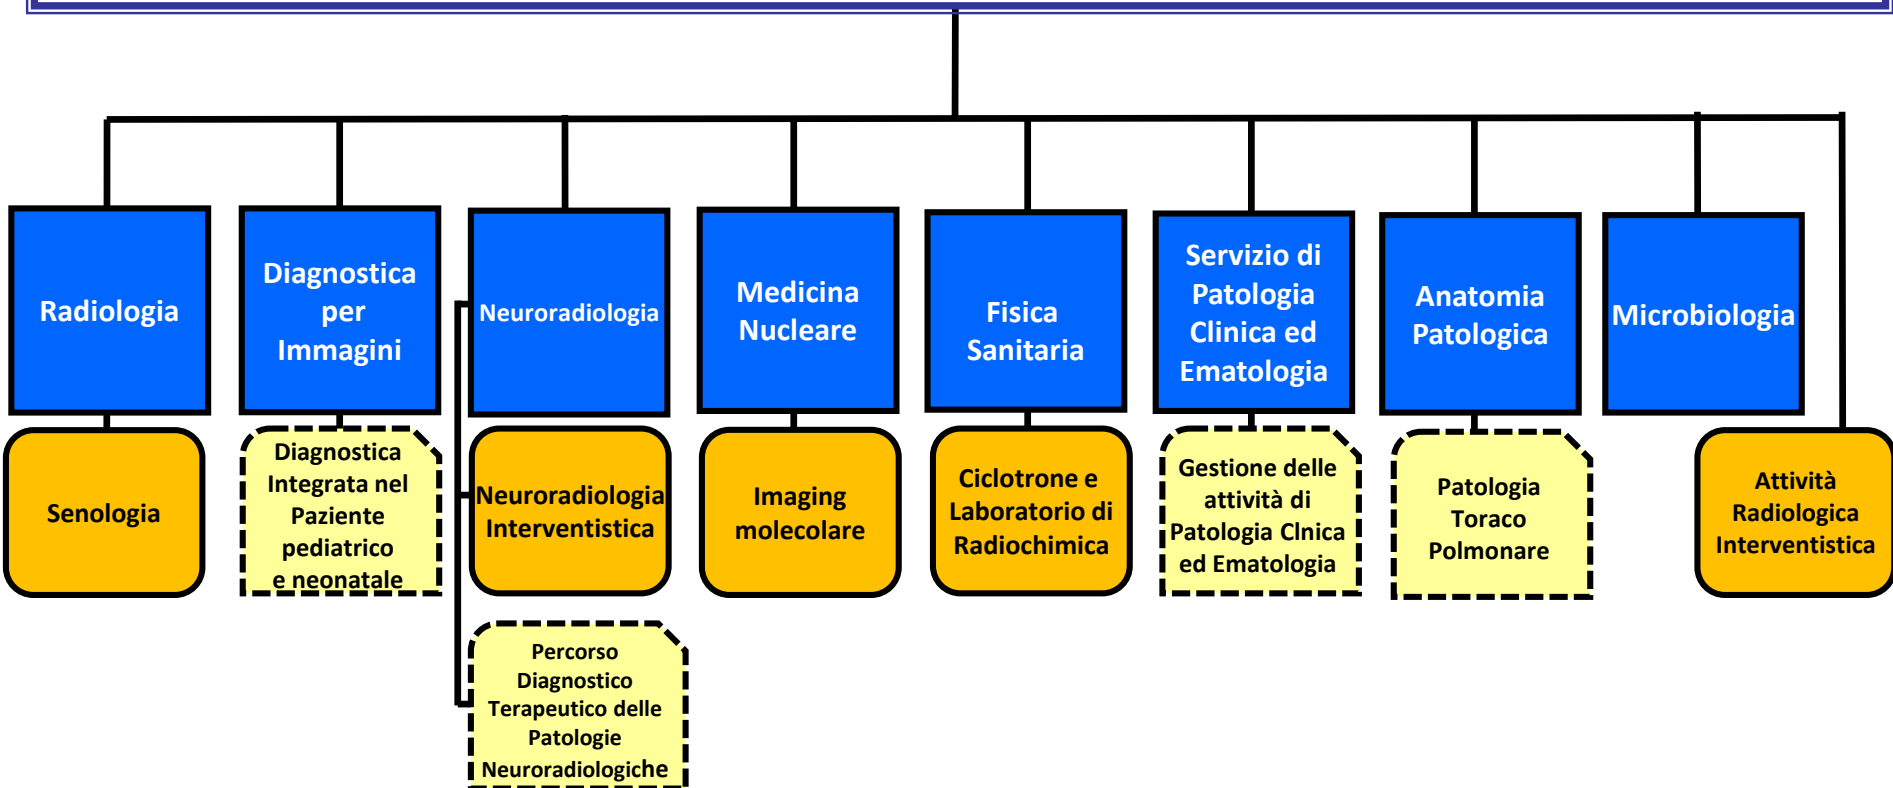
Radiologia

Senologia

Diagnostica per Immagini

Diagnostica Integrata nel Paziente pediatrico e neonatale

Neuroradiologia

Neuroradiologia Interventistica

Percorso Diagnostico Terapeutico delle Patologie Neuroradiologiche

Medicina Nucleare

Imaging molecolare

Fisica Sanitaria

Ciclotrone e Laboratorio di Radiochimica

Servizio di Patologia Clinica ed Ematologia

Gestione delle attività di Patologia Clnica ed Ematologia

Anatomia Patologica

Patologia Toraco Polmonare

Microbiologia

Attività Radiologica Interventistica